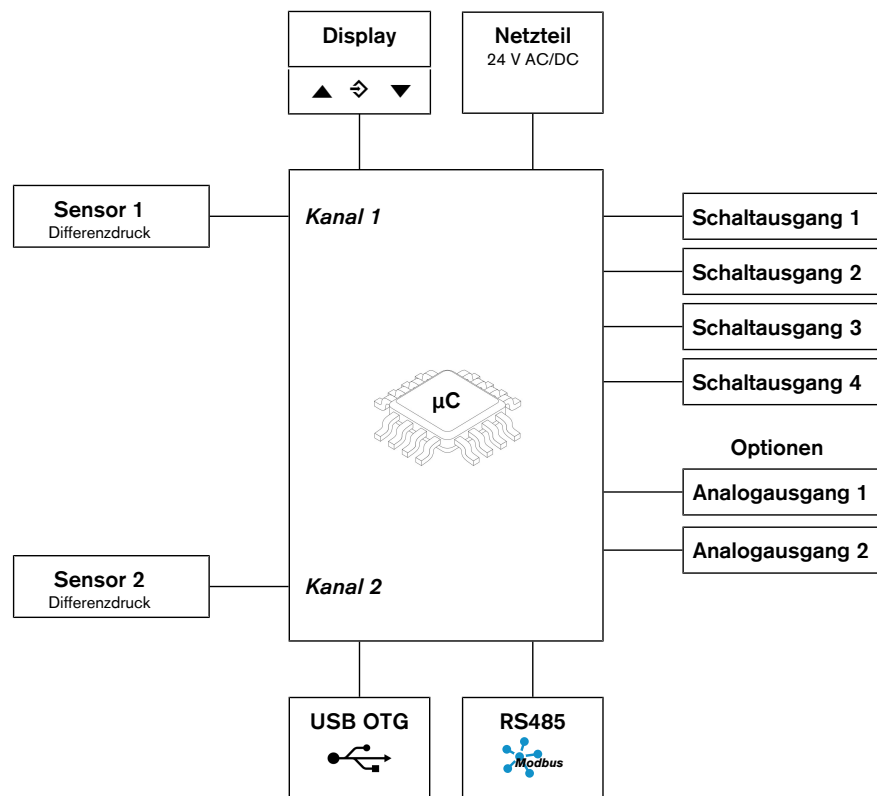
Display

Netzteil
24 V AC/DC

Sensor 1
Differenzdruck

Kanal 1

Schaltausgang 1
Schaltausgang 2
Schaltausgang 3
Schaltausgang 4

µC

Optionen
Analogausgang 1
Analogausgang 2

Sensor 2
Differenzdruck

Kanal 2

USB OTG

RS485
Modbus